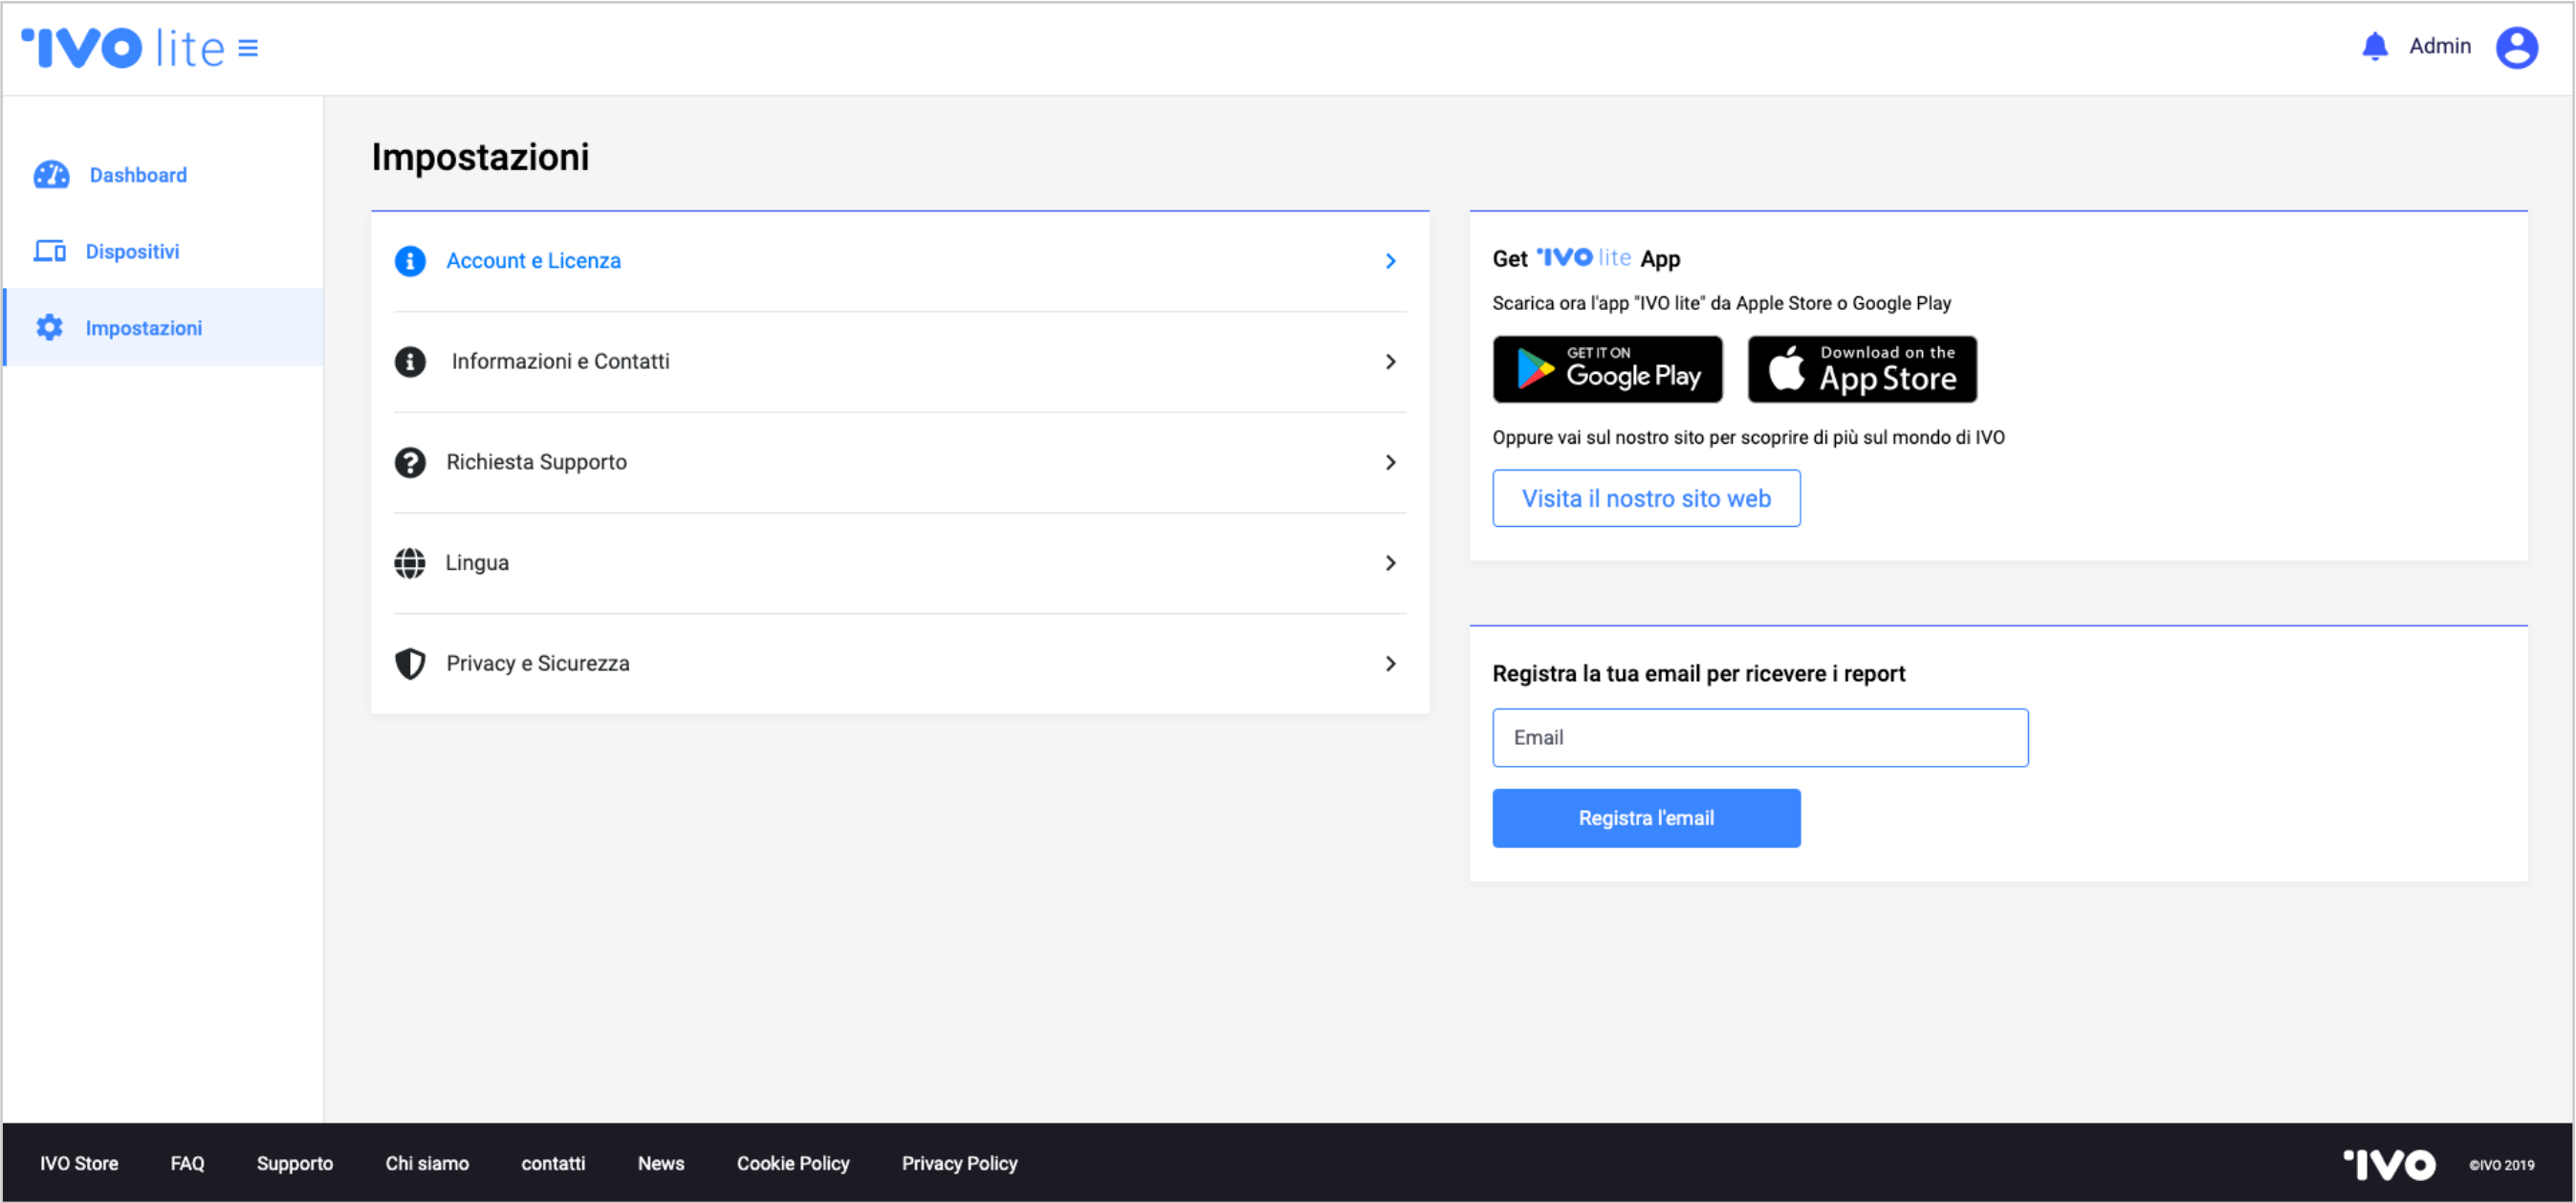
IVO lite

Admin

Dashboard

Dispositivi

Impostazioni

Impostazioni

Account e Licenza

Informazioni e Contatti

Richiesta Supporto

Lingua

Privacy e Sicurezza

Get IVO lite App

Scarica ora l'app "IVO lite" da Apple Store o Google Play

GET IT ON Google Play

Download on the App Store

Oppure vai sul nostro sito per scoprire di più sul mondo di IVO

Visita il nostro sito web

Registra la tua email per ricevere i report

Email

Registra l'email

IVO Store FAQ Supporto Chi siamo contatti News Cookie Policy Privacy Policy

IVO ©IVO 2019